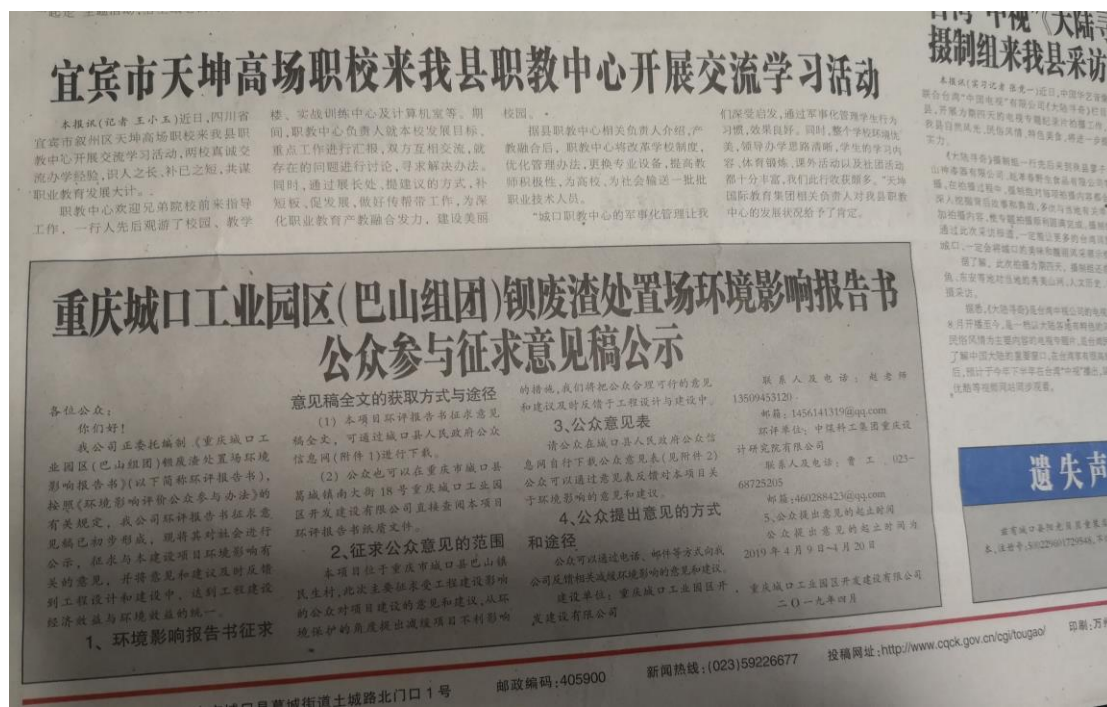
宜宾市天坤高场职校来我县职教中心开展交流学习活动

本报讯（记者 王小玉）近日，四川省宜宾市叙州区天坤高场职校来我县职教中心开展交流学习活动，两校真诚交流办学经验，旨入之长，补己之短，共谋职业教育发展大计。

职教中心欢迎见第院校前来指导工作，一行人先后观游了校园、教学楼、实践训练中心及计算机室等。期间，职教中心负责人就本校发展目标、重点工作进行汇报，双方互相交流，就存在的问题进行讨论、寻求解决办法。同时，通过展长处、揽建议的方式，补短板，促发展，做好传帮带工作，为深化职业教育产教融合发力，建设美丽校园。

据县职教中心相关负责人介绍，产教融合后，职教中心将改革学校制度，优化管理办法，更换专业设备，提高教师积极性，为高校，为社会输送一批批职业技术人员。

"城口职教中心的军事化管理让我们深受启发，通过军事化管理学生行为习惯，效果良好。同时，整个学校环境优美，领导办学思路清晰，学生的学习内容、体育锻炼、课外活动以及社团活动都十分丰富，我们此行收获颇多。"天坤国际教育集团相关负责人对我县职教中心的发展状况给予了肯定。

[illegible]"中视"《大陆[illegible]
摄制组来我县采访

本报讯（实习记者 张光一）近日，中国中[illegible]

重庆城口工业园区（巴山组团）钡废渣处置场环境影响报告书
公众参与征求意见稿公示

各位公众：
你们好！
我公司正委托编制《重庆城口工业园区（巴山组团）钡废渣处置场环境影响报告书》（以下简称环评报告书），按照《环境影响评价公众参与办法》的有关规定，我公司环评报告书征求意见稿已初步形成，现将其对社会进行公示，征求与本建设项目环境影响有关的意见，并将意见和建议及时反馈到工程设计和建设中，达到工程建设经济效益与环境效益的统一。

1、环境影响报告书征求意见稿全文的获取方式与途径
（1）本项目环评报告书征求意见稿全文，可通过城口县人民政府公众信息网（附件1）进行下载。
（2）公众也可以在重庆市城口县葛城镇南大街18号重庆城口工业园区开发建设有限公司直接查阅本项目环评报告书纸质文件。

2、征求公众意见的范围
本项目位于重庆市城口县巴山镇民生村，此次主要征求受工程建设影响的公众对项目建设的意见和建议，从环境保护的角度提出减缓项目不利影响的措施，我们将把公众合理可行的意见和建议及时反馈于工程设计与建设中。

3、公众意见表
请公众在城口县人民政府公众信息网自行下载公众意见表（见附件2）公众可以通过该意见表反馈对本项目关于环境影响的意见和建议。

4、公众提出意见的方式和途径
公众可以通过电话、邮件等方式向我公司反馈相关减缓环境影响的意见和建议。
建设单位：重庆城口工业园区开发建设有限公司
联系人及电话：赵老师 13509453120
邮箱：1456141319@qq.com
环评单位：中煤科工集团重庆设计研究院有限公司
联系人及电话：曾工 023-68725205
邮箱：460288423@qq.com
5、公众提出意见的起止时间
公众提出意见的起止时间为2019年4月9日—4月20日
重庆城口工业园区开发建设有限公司
二〇一九年四月

遗失声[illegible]

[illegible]城口县葛城街道土城路北门口1号 邮政编码：405900 新闻热线：(023)59226677 投稿网址：http://www.cqck.gov.cn/cgi/tougao/ 印刷：万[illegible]